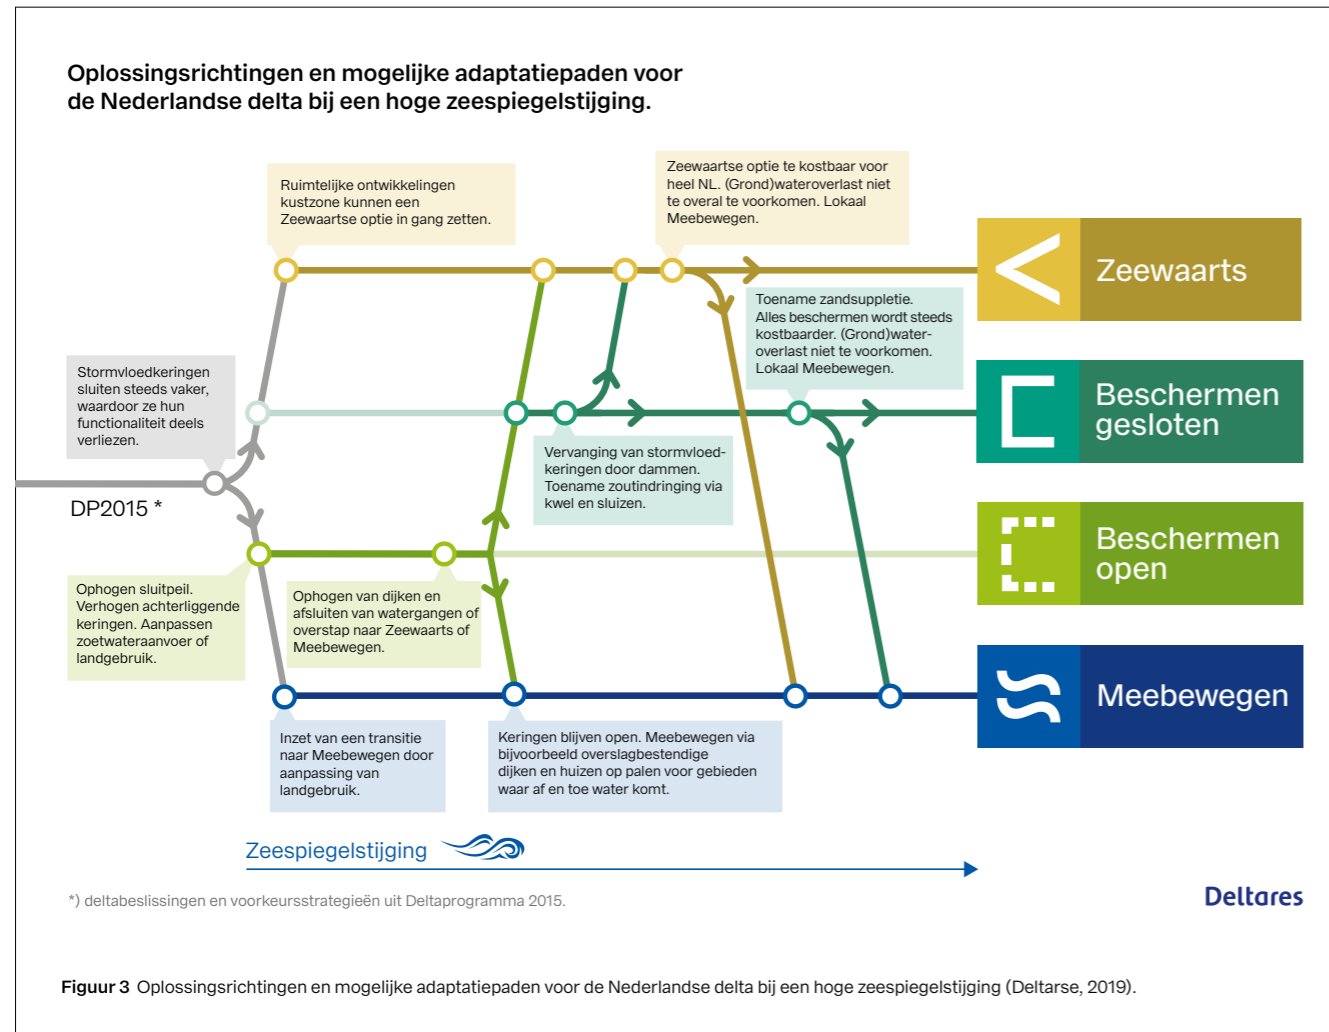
Oplossingsrichtingen en mogelijke adaptatiepaden voor de Nederlandse delta bij een hoge zeespiegelstijging.

Ruimtelijke ontwikkelingen kustzone kunnen een Zeewaartse optie in gang zetten.

Zeewaartse optie te kostbaar voor heel NL. (Grond)wateroverlast niet te overal te voorkomen. Lokaal Meebewegen.

Zeewaarts

Toename zandsuppletie. Alles beschermen wordt steeds kostbaarder. (Grond)wateroverlast niet te voorkomen. Lokaal Meebewegen.

Stormvloedkeringen sluiten steeds vaker, waardoor ze hun functionaliteit deels verliezen.

Beschermen gesloten

DP2015 *

Vervanging van stormvloedkeringen door dammen. Toename zoutindringing via kwel en sluizen.

Beschermen open

Ophogen sluitpeil. Verhogen achterliggende keringen. Aanpassen zoetwateraanvoer of landgebruik.

Ophogen van dijken en afsluiten van watergangen of overstap naar Zeewaarts of Meebewegen.

Meebewegen

Inzet van een transitie naar Meebewegen door aanpassing van landgebruik.

Keringen blijven open. Meebewegen via bijvoorbeeld overslagbestendige dijken en huizen op palen voor gebieden waar af en toe water komt.

Zeespiegelstijging

*) deltabeslissingen en voorkeursstrategieën uit Deltaprogramma 2015.

Deltares

Figuur 3 Oplossingsrichtingen en mogelijke adaptatiepaden voor de Nederlandse delta bij een hoge zeespiegelstijging (Deltarse, 2019).